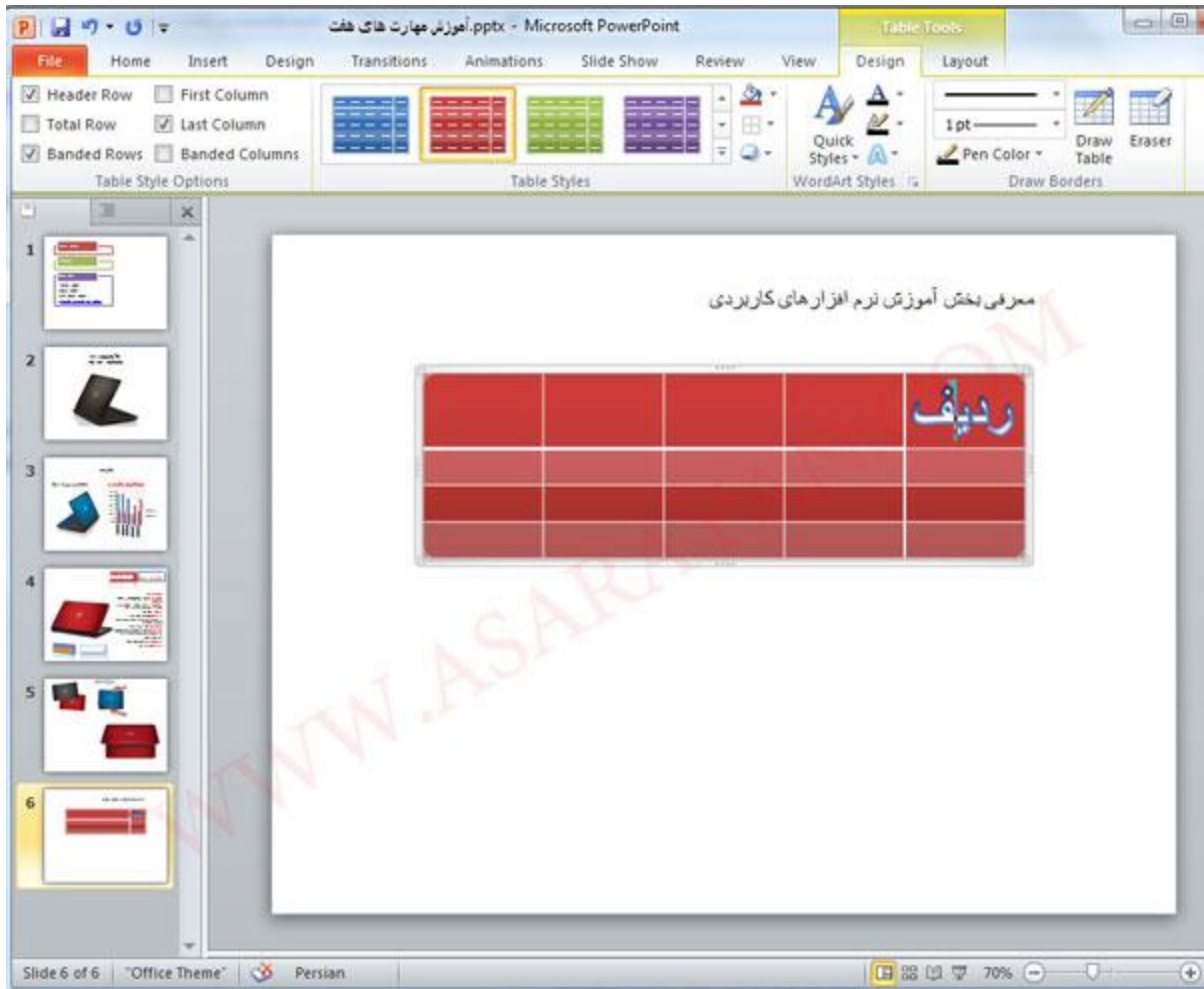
آموزش مهارت های هفت.pptx - Microsoft PowerPoint

Table Tools

File Home Insert Design Transitions Animations Slide Show Review View Design Layout

Header Row
Total Row
Banded Rows
First Column
Last Column
Banded Columns
Table Style Options

Table Styles

Quick Styles
WordArt Styles

1 pt
Pen Color
Draw Table
Eraser
Draw Borders

1
2
3
4
5
6

معرفی بخش آموزش نرم افزارهای کاربردی

| ردیف | | | | |
|---|---|---|---|---|
| | | | | |
| | | | | |
| | | | | |

WWW.ASARAN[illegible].COM

Slide 6 of 6 "Office Theme" Persian 70%